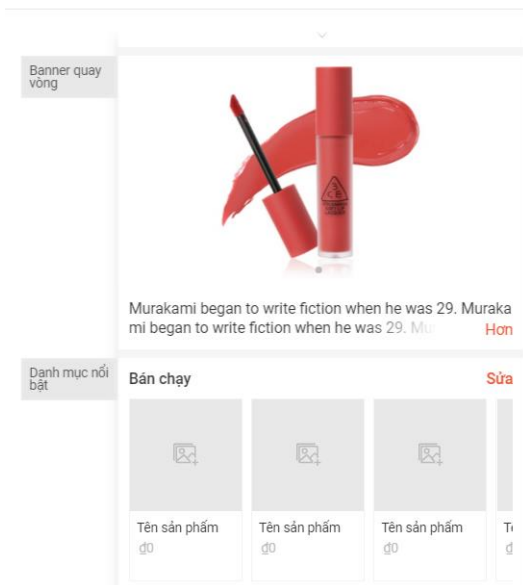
Banner quay vòng

Murakami began to write fiction when he was 29. Murakami began to write fiction when he was 29. Mu

Hơn

Danh mục nổi bật

Bán chạy

Sửa

Tên sản phẩm
₫0

Tên sản phẩm
₫0

Tên sản phẩm
₫0

T
₫